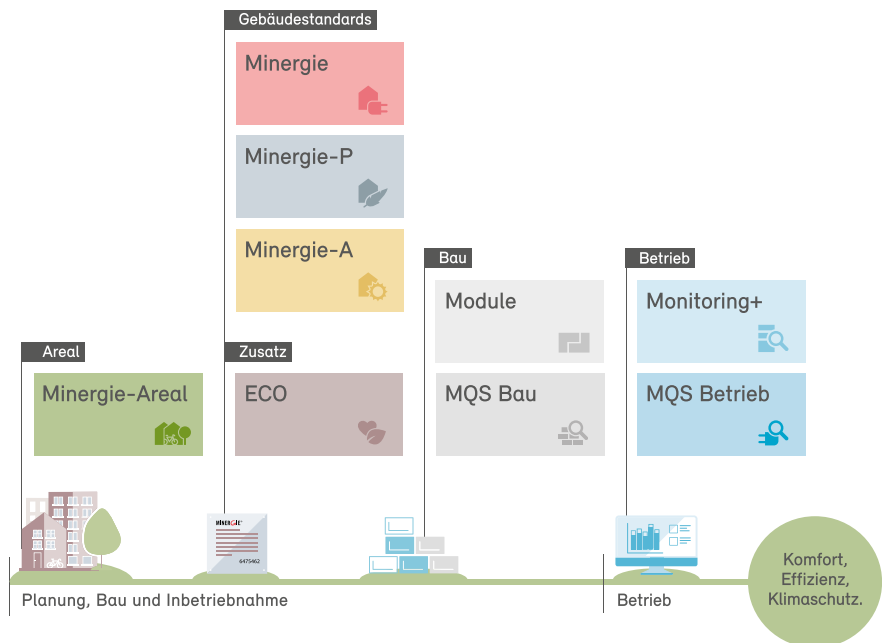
Gebäudestandards

Minergie

Minergie-P

Minergie-A

Areal

Minergie-Areal

Zusatz

ECO

Bau

Module

MQS Bau

Betrieb

Monitoring+

MQS Betrieb

MINERGIE

6475462

Planung, Bau und Inbetriebnahme

Betrieb

Komfort, Effizienz, Klimaschutz.